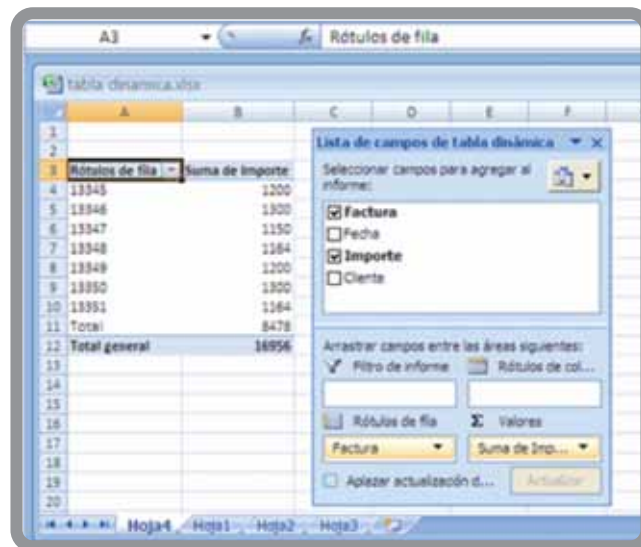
A3 $f_x$ Rótulos de fila

tabla dinamica.xlsx

| | A | B | C | D | E | F |
|---|---|---|---|---|---|---|
| 1 | | | | | | |
| 2 | | | | | | |
| 3 | Rótulos de fila | Suma de Importe | | | | |
| 4 | 13345 | 1200 | | | | |
| 5 | 13346 | 1300 | | | | |
| 6 | 13347 | 1150 | | | | |
| 7 | 13348 | 1164 | | | | |
| 8 | 13349 | 1200 | | | | |
| 9 | 13350 | 1300 | | | | |
| 10 | 13351 | 1164 | | | | |
| 11 | Total | 8478 | | | | |
| 12 | Total general | 16956 | | | | |
| 13 | | | | | | |
| 14 | | | | | | |
| 15 | | | | | | |
| 16 | | | | | | |
| 17 | | | | | | |
| 18 | | | | | | |
| 19 | | | | | | |
| 20 | | | | | | |

Lista de campos de tabla dinámica

Seleccionar campos para agregar al informe:

Factura
Fecha
Importe
Cliente

Arrastrar campos entre las áreas siguientes:

Filtro de informe
Rótulos de col...
Rótulos de fila
Valores
Factura
Suma de Imp...

Aplazar actualización d...
Actualizar

Hoja4 Hoja1 Hoja2 Hoja3